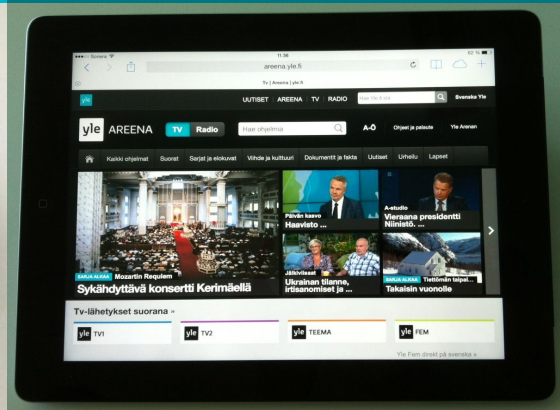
Sonera 11.56 62 %
areena.yle.fi
Tv | Areena | yle.fi

yle UUTISET | AREENA | TV | RADIO Hae Yle.fi:stä Svenska Yle

yle AREENA TV Radio Hae ohjelmia A-Ö Ohjeet ja palaute Yle Arenan

Kaikki ohjelmat Suorat Sarjat ja elokuvat Viihde ja kulttuuri Dokumentit ja fakta Uutiset Urheilu Lapset

SARJA ALKAA Mozartin Requiem
Sykähdyttävä konsertti Kerimäellä

Päivän kasvo
Haavisto

A-studio
Vieraana presidentti Niinistö

Jälkiviisaat
Ukrainan tilanne, irtisanomiset ja ...

SARJA ALKAA Tiettömän taipal...
Takaisin vuonolle

Tv-lähetykset suorana »
yle TV1
yle TV2
yle TEEMA
yle FEM

Yle Fem direkt på svenska »